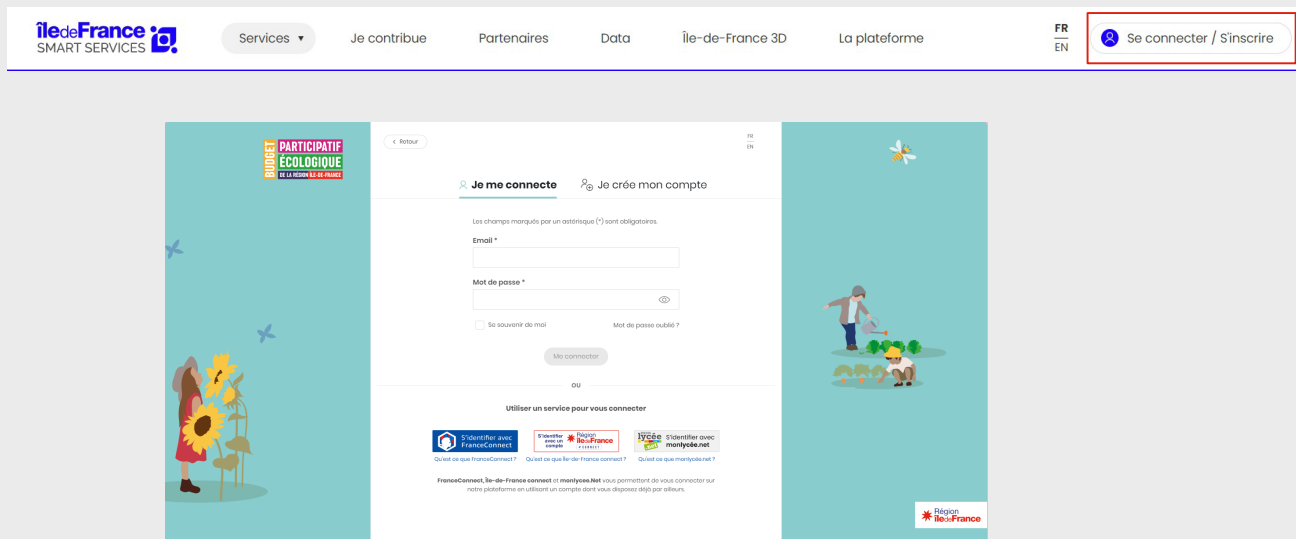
îledeFrance SMART SERVICES

Services ▾ Je contribue Partenaires Data Île-de-France 3D La plateforme

FR
EN

Se connecter / S'inscrire

BUDGET PARTICIPATIF ÉCOLOGIQUE DE LA RÉGION ÎLE-DE-FRANCE

< Retour

FR
EN

Je me connecte Je crée mon compte

Les champs marqués par un astérisque (*) sont obligatoires.

Email *

Mot de passe *

Se souvenir de moi

Mot de passe oublié ?

Me connecter

ou

Utiliser un service pour vous connecter

S'identifier avec FranceConnect

S'identifier avec un compte Région îledeFrance CONNECT

lycée S'identifier avec monlycée.net

Qu'est ce que FranceConnect ?

Qu'est ce que Île-de-France connect ?

Qu'est ce que monlycée.net ?

FranceConnect, Île-de-France connect et monlycee.Net vous permettent de vous connecter sur notre plateforme en utilisant un compte dont vous disposez déjà par ailleurs.

Région îledeFrance